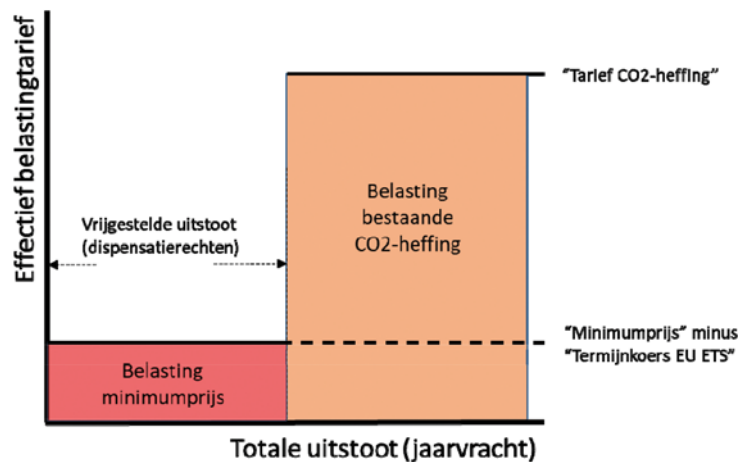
Effectief belastingtarief

"Tarief CO2-heffing"

Vrijgestelde uitstoot (dispensatierechten)

Belasting bestaande CO2-heffing

"Minimumprijs" minus "Termijnkoers EU ETS"

Belasting minimumprijs

Totale uitstoot (jaarvracht)